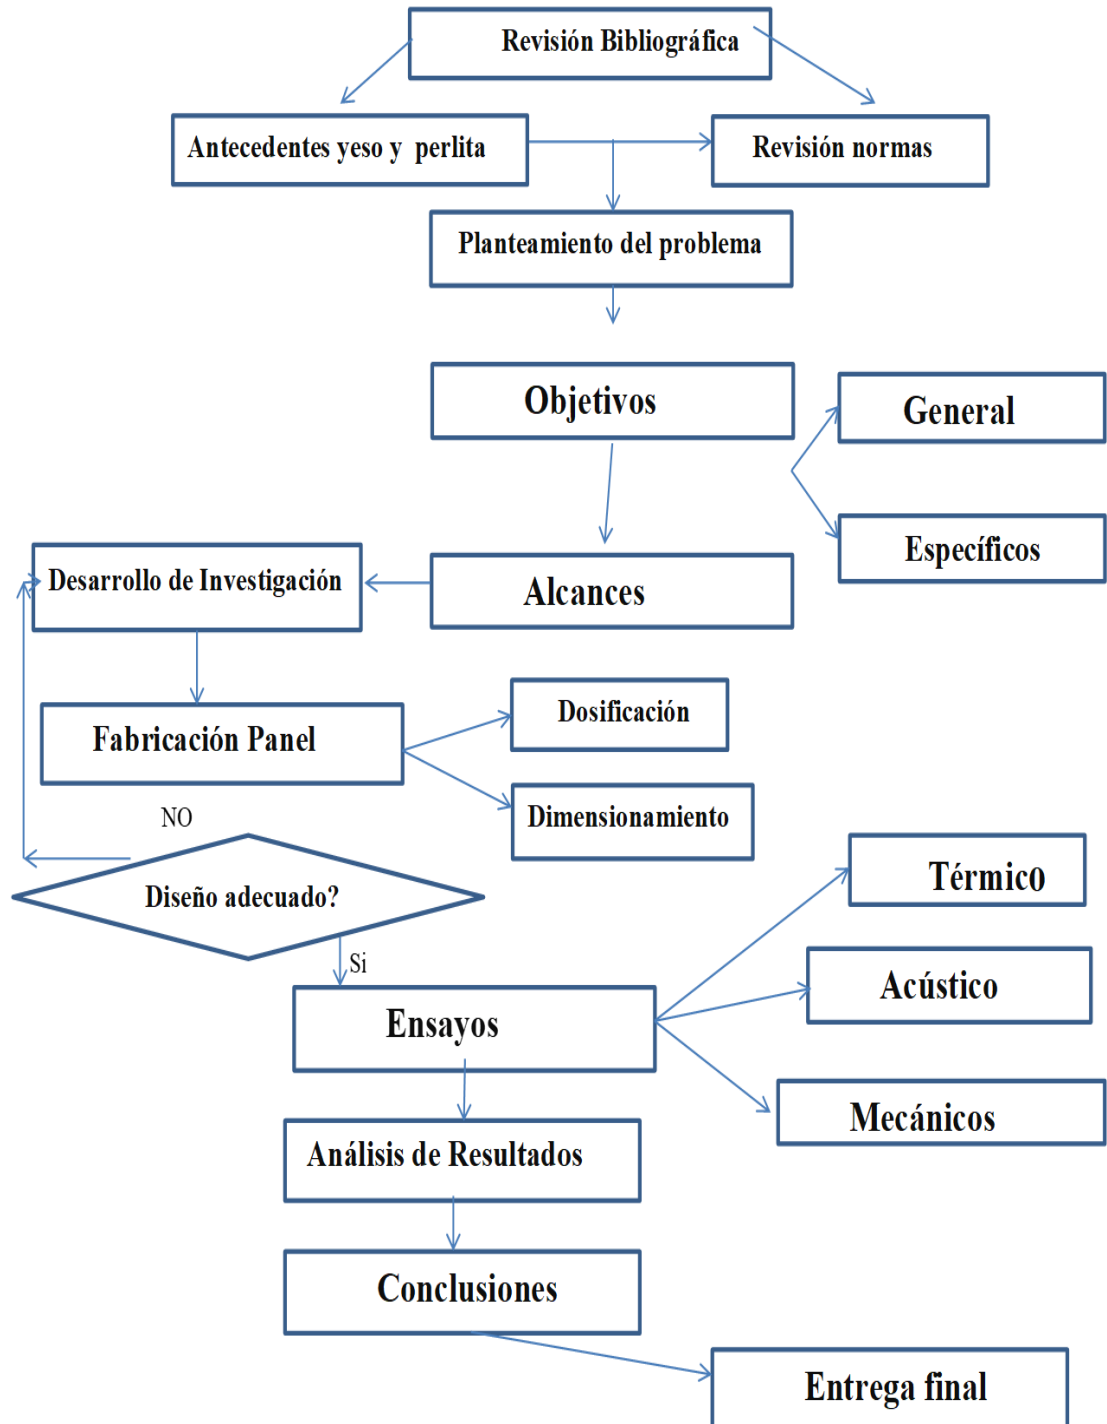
Revisión Bibliográfica

Antecedentes yeso y perlita

Revisión normas

Planteamiento del problema

Objetivos

General

Específicos

Desarrollo de Investigación

Alcances

Fabricación Panel

Dosificación

Dimensionamiento

NO

Diseño adecuado?

Si

Térmico

Acústico

Ensayos

Mecánicos

Análisis de Resultados

Conclusiones

Entrega final